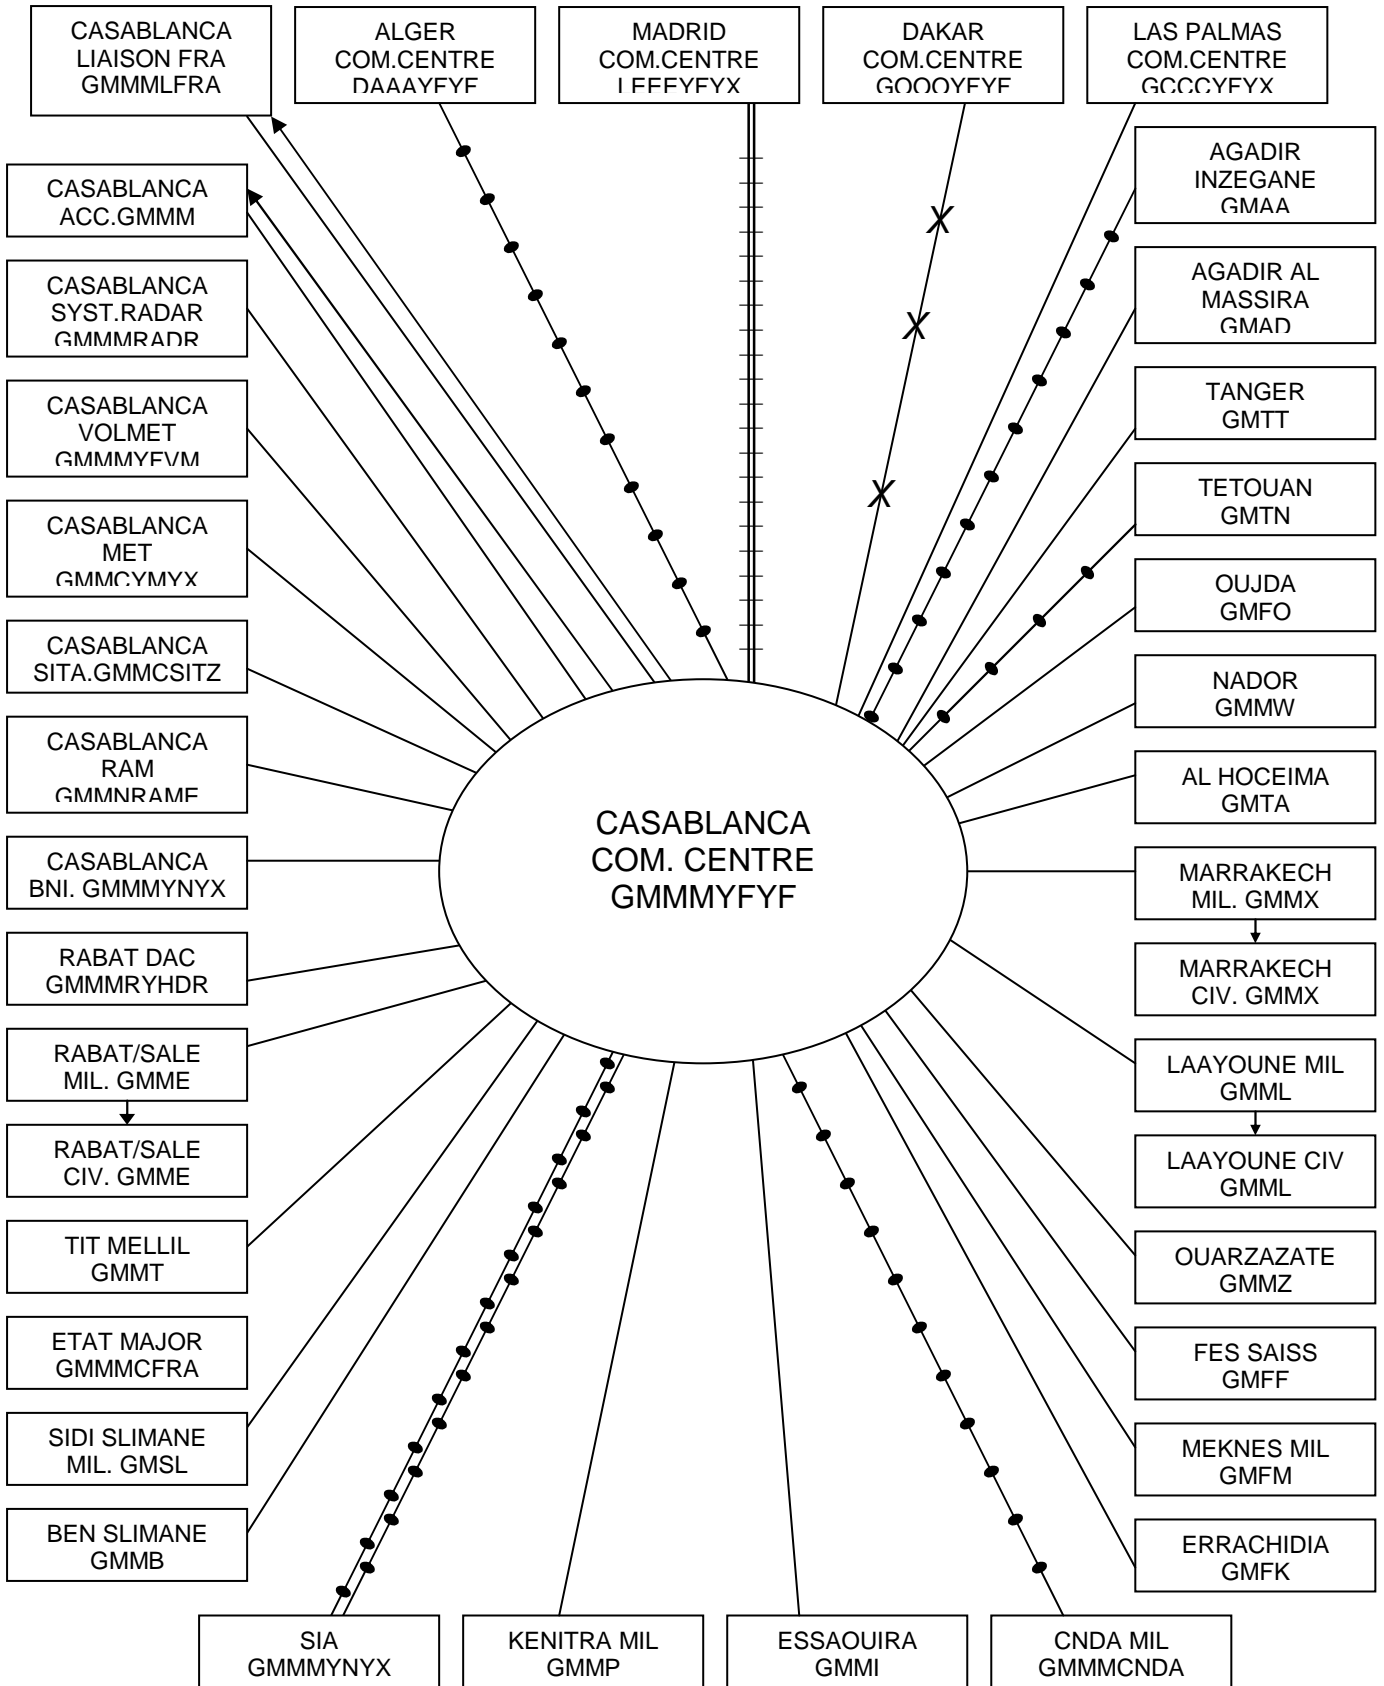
CASABLANCA LIAISON FRA GMMMLFRA

ALGER COM.CENTRE DAAAYFYF

MADRID COM.CENTRE LEEEYFYX

DAKAR COM.CENTRE GOOOYFYF

LAS PALMAS COM.CENTRE GCCCYFYX

CASABLANCA ACC.GMMM

AGADIR INZEGANE GMAA

CASABLANCA SYST.RADAR GMMMRADR

AGADIR AL MASSIRA GMAD

CASABLANCA VOLMET GMMMYFVM

TANGER GMTT

TETOUAN GMTN

CASABLANCA MET GMMCYMYX

OUJDA GMFO

CASABLANCA SITA.GMMCSITZ

NADOR GMMW

CASABLANCA RAM GMMNRAMF

AL HOCEIMA GMTA

CASABLANCA COM. CENTRE GMMMYFYF

CASABLANCA BNI. GMMMYNYX

MARRAKECH MIL. GMMX

RABAT DAC GMMMRYHDR

MARRAKECH CIV. GMMX

RABAT/SALE MIL. GMME

LAAYOUNE MIL GMML

RABAT/SALE CIV. GMME

LAAYOUNE CIV GMML

TIT MELLIL GMMT

OUARZAZATE GMMZ

ETAT MAJOR GMMMCFRA

FES SAISS GMFF

SIDI SLIMANE MIL. GMSL

MEKNES MIL GMFM

BEN SLIMANE GMMB

ERRACHIDIA GMFK

SIA GMMMYNYX

KENITRA MIL GMMP

ESSAOUIRA GMMI

CNDA MIL GMMMCNDA